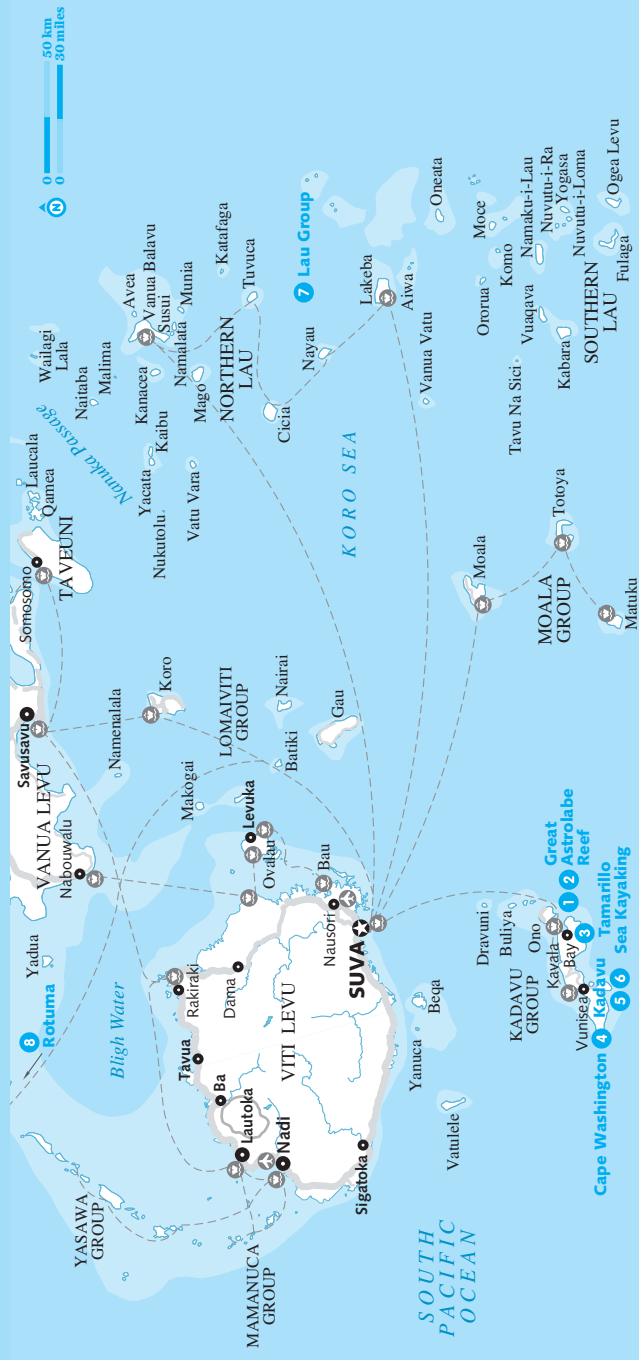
0 50 km
0 30 miles
N
7 Lau Group
Oneata
Ogea Levu
Fulaga
Nuvutu-i-Loma
Yogasa
Nuvutu-i-Ra
Namaku-i-Lau
Moce
Komo
SOUTHERN LAU
Kabara
Vuaqava
Ororua
Tavu Na Sici
Aiwa
Lakeba
Vanua Vatu
Nayau
Katafaga
Tuvuca
Munia
Vanua Balavu
Avea
Susui
Namalata
NORTHERN LAU
Cicia
Mago
Kanacea
Malima
Lala
Wailagi
Naitaba
Kaibu
Yacata
Nukutolu
Vatu Vara
Nanuku Passage
Laucala
Qamea
TAVEUNI
Somosomo
KORO SEA
Moala
Totoya
MOALA GROUP
Matuku
Koro
Nairai
LOMAIVITI GROUP
Gau
Batiki
Makogai
Savusavu
Namenalala
VANUA LEVU
Nabouwalu
Levuka
Ovalau
Bau
Great Astrolabe Reef
1 2
3 Tamarillo Sea Kayaking
SUVA
Nausori
Dravuni
Buliya
Ono
Kavala Bay
KADAVU GROUP
Vunisea
Kadavu
5 6
4 Cape Washington
Beqa
Yanuca
Vatulele
VITI LEVU
Dama
Rakiraki
Tavua
Ba
Lautoka
Nadi
Sigatoka
Yadua
8 Rotuma
Bligh Water
YASAWA GROUP
MAMANUCA GROUP
SOUTH PACIFIC OCEAN